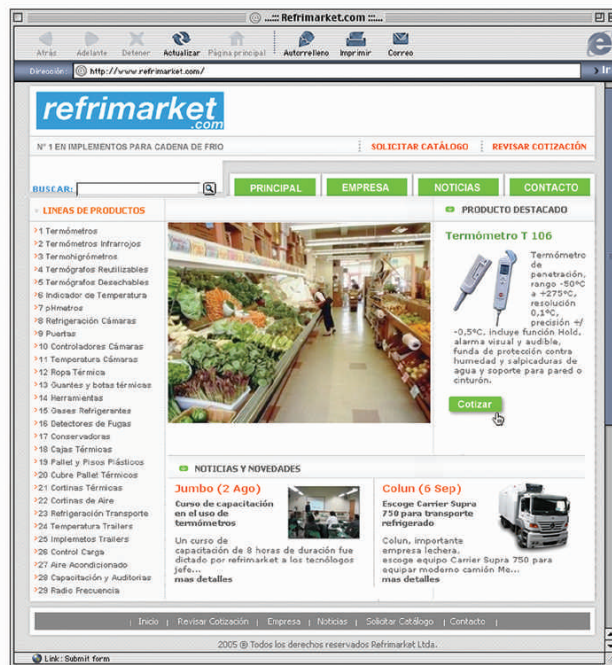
...:: Refrimarket.com ::...

Atrás | Adelante | Detener | Actualizar | Página principal | Autorrelleno | Imprimir | Correo

Dirección: http://www.refrimarket.com/

refrimarket.com

N° 1 EN IMPLEMENTOS PARA CADENA DE FRIO

SOLICITAR CATÁLOGO | REVISAR COTIZACIÓN

BUSCAR:

PRINCIPAL | EMPRESA | NOTICIAS | CONTACTO

LINEAS DE PRODUCTOS

1 Termómetros
2 Termómetros Infrarrojos
3 Termohigrómetros
4 Termógrafos Reutilizables
5 Termógrafos Desechables
6 Indicador de Temperatura
7 pHmetros
8 Refrigeración Cámaras
9 Puertas
10 Controladores Cámaras
11 Temperatura Cámaras
12 Ropa Térmica
13 Guantes y botas térmicas
14 Herramientas
15 Gases Refrigerantes
16 Detectores de Fugas
17 Conservadoras
18 Cajas Térmicas
19 Pallet y Pisos Plásticos
20 Cubre Pallet Térmicos
21 Cortinas Térmicas
22 Cortinas de Aire
23 Refrigeración Transporte
24 Temperatura Trailers
25 Implemetos Trailers
26 Control Carga
27 Aire Acondicionado
28 Capacitación y Auditorías
29 Radio Frecuencia

PRODUCTO DESTACADO

Termómetro T 106

Termómetro de penetración, rango -50°C a +275°C, resolución 0,1°C, precisión +/- 0,5°C, incluye función Hold, alarma visual y audible, funda de protección contra humedad y salpicaduras de agua y soporte para pared o cinturón.

Cotizar

NOTICIAS Y NOVEDADES

Jumbo (2 Ago)

Curso de capacitación en el uso de termómetros

Un curso de capacitación de 8 horas de duración fue dictado por refrimarket a los tecnólogos jefe...
mas detalles

Colun (6 Sep)

Escoge Carrier Supra 750 para transporte refrigerado

Colun, importante empresa lechera, escoge equipo Carrier Supra 750 para equipar moderno camión Me...
mas detalles

Inicio | Revisar Cotización | Empresa | Noticias | Solicitar Catálogo | Contacto

2005 ® Todos los derechos reservados Refrimarket Ltda.

Link: Submit form